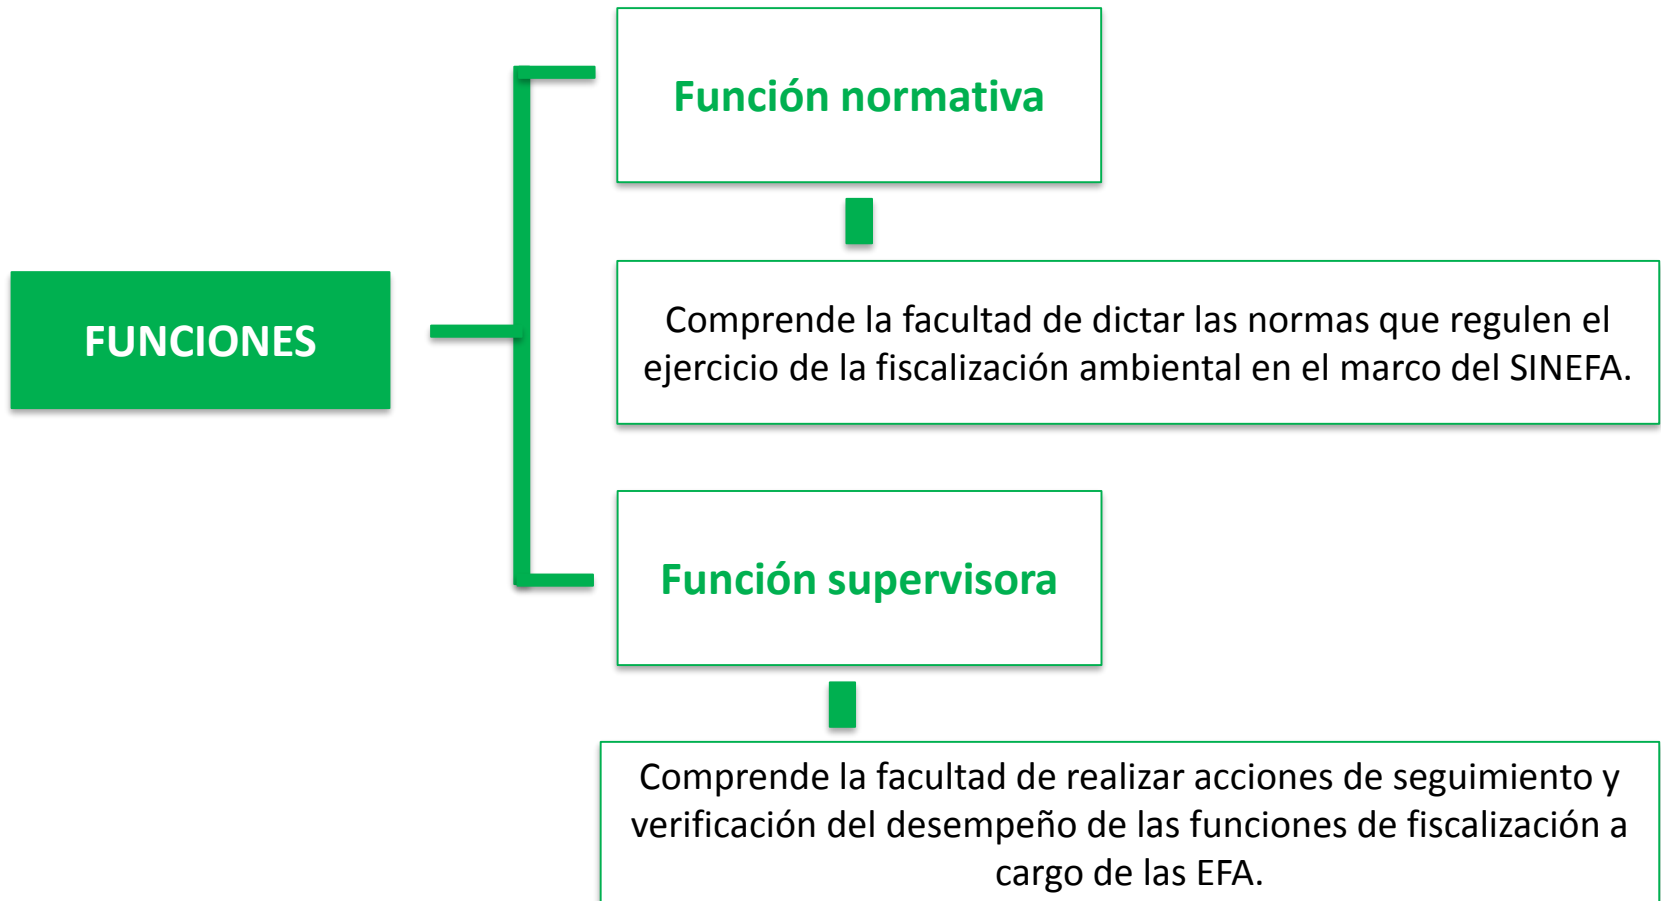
FUNCIONES

Función normativa

Comprende la facultad de dictar las normas que regulen el ejercicio de la fiscalización ambiental en el marco del SINEFA.

Función supervisora

Comprende la facultad de realizar acciones de seguimiento y verificación del desempeño de las funciones de fiscalización a cargo de las EFA.